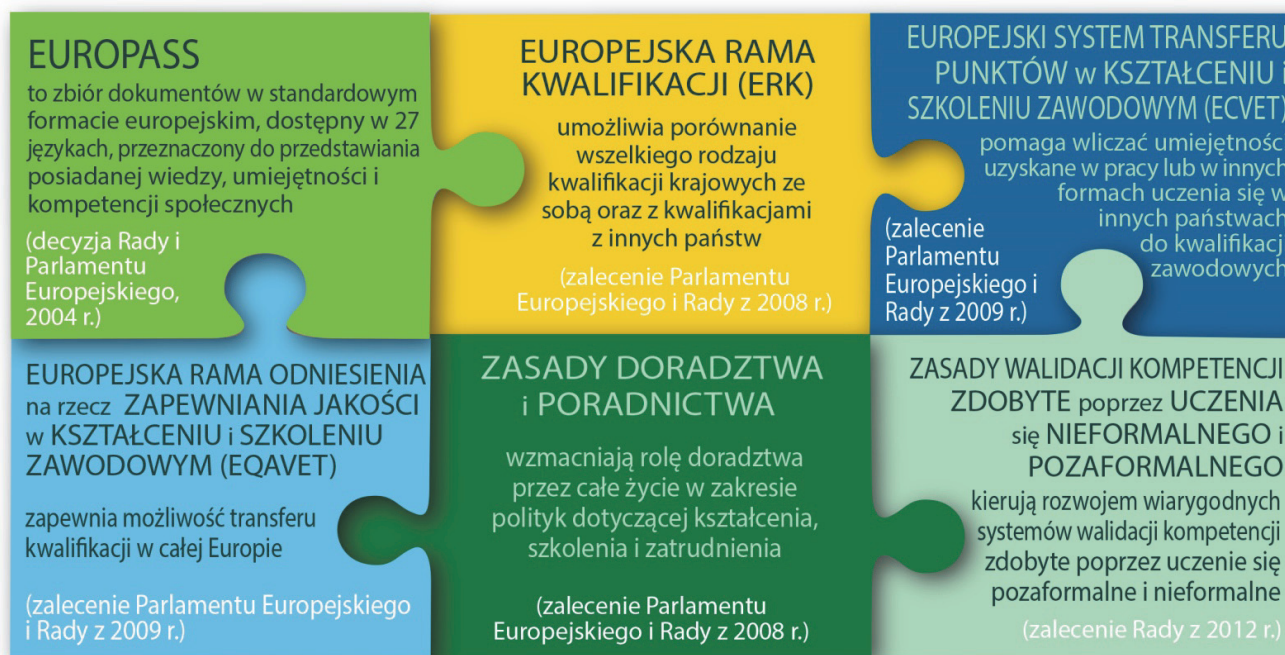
EUROPASS
to zbiór dokumentów w standardowym formacie europejskim, dostępny w 27 językach, przeznaczony do przedstawiania posiadanej wiedzy, umiejętności i kompetencji społecznych

(decyzja Rady i Parlamentu Europejskiego, 2004 r.)

EUROPEJSKA RAMA KWALIFIKACJI (ERK)

umożliwia porównanie wszelkiego rodzaju kwalifikacji krajowych ze sobą oraz z kwalifikacjami z innych państw

(zalecenie Parlamentu Europejskiego i Rady z 2008 r.)

EUROPEJSKI SYSTEM TRANSFERU PUNKTÓW w KSZTAŁCENIU i SZKOLENIU ZAWODOWYM (ECVET)

pomaga wliczać umiejętności uzyskane w pracy lub w innych formach uczenia się w innych państwach do kwalifikacji zawodowych

(zalecenie Parlamentu Europejskiego i Rady z 2009 r.)

EUROPEJSKA RAMA ODNIESIENIA na rzecz ZAPEWNIANIA JAKOŚCI w KSZTAŁCENIU i SZKOLENIU ZAWODOWYM (EQAVET)

zapewnia możliwość transferu kwalifikacji w całej Europie

(zalecenie Parlamentu Europejskiego i Rady z 2009 r.)

ZASADY DORADZTWA i PORADNICTWA

wzmacniają rolę doradztwa przez całe życie w zakresie polityk dotyczącej kształcenia, szkolenia i zatrudnienia

(zalecenie Parlamentu Europejskiego i Rady z 2008 r.)

ZASADY WALIDACJI KOMPETENCJI ZDOBYTE poprzez UCZENIA się NIEFORMALNEGO i POZAFORMALNEGO

kierują rozwojem wiarygodnych systemów walidacji kompetencji zdobyte poprzez uczenie się pozaformalne i nieformalne

(zalecenie Rady z 2012 r.)